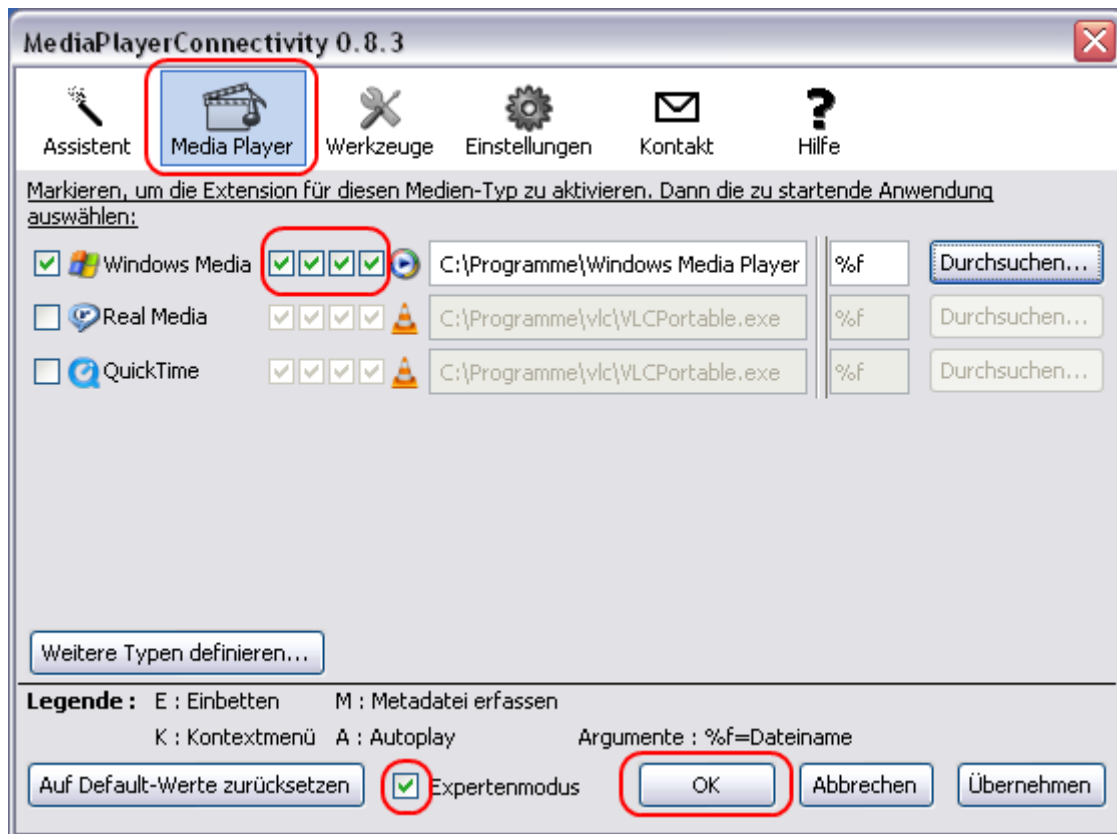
MediaPlayerConnectivity 0.8.3

Assistent
Media Player
Werkzeuge
Einstellungen
Kontakt
Hilfe

Markieren, um die Extension für diesen Medien-Typ zu aktivieren. Dann die zu startende Anwendung auswählen:

Windows Media | C:\Programme\Windows Media Player | %f | Durchsuchen...
Real Media | C:\Programme\vlc\VLCPortable.exe | %f | Durchsuchen...
QuickTime | C:\Programme\vlc\VLCPortable.exe | %f | Durchsuchen...

Weitere Typen definieren...

Legende : E : Einbetten M : Metadatei erfassen
K : Kontextmenü A : Autoplay Argumente : %f=Dateiname

Auf Default-Werte zurücksetzen
Expertenmodus
OK
Abbrechen
Übernehmen